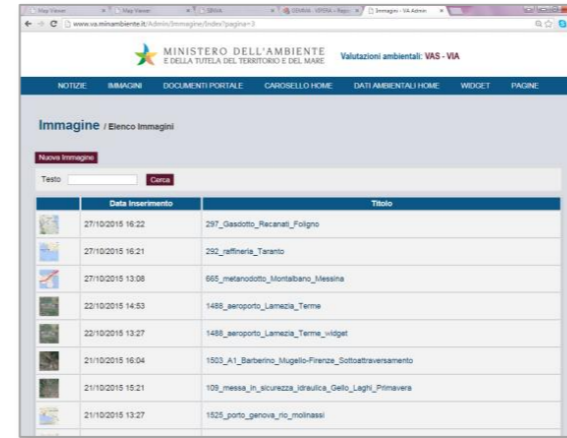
Map Viewer | Map Viewer | SIVA | SEMINA - VERIFICA - Repo | Immagine - VA Admin

www.va.minambiente.it/Admin/Immagine/Index?pagina=3

MINISTERO DELL'AMBIENTE
E DELLA TUTELA DEL TERRITORIO E DEL MARE

Valutazioni ambientali: VAS - VIA

NOTIZIE | IMMAGINI | DOCUMENTI PORTALE | CAROSELLO HOME | DATI AMBIENTALI HOME | WIDGET | PAGINE

Immagine / Elenco Immagini

Nuova Immagine

Testo [ ] Cerca

| | Data Inserimento | Titolo |
|---|---|---|
| | 27/10/2015 16:22 | 297_Gasdotto_Recanati_Foligno |
| | 27/10/2015 16:21 | 292_raffineria_Taranto |
| | 27/10/2015 13:08 | 665_metanodotto_Montalbano_Messina |
| | 22/10/2015 14:53 | 1486_aeroporto_Lamezia_Terme |
| | 22/10/2015 13:27 | 1486_aeroporto_Lamezia_Terme_widget |
| | 21/10/2015 16:04 | 1503_A1_Barberino_Mugello-Firenze_Sottoattraversamento |
| | 21/10/2015 15:21 | 109_messa_in_sicurezza_idraulica_Gello_Laghi_Primavera |
| | 21/10/2015 13:27 | 1525_porto_genova_rio_molinassi |